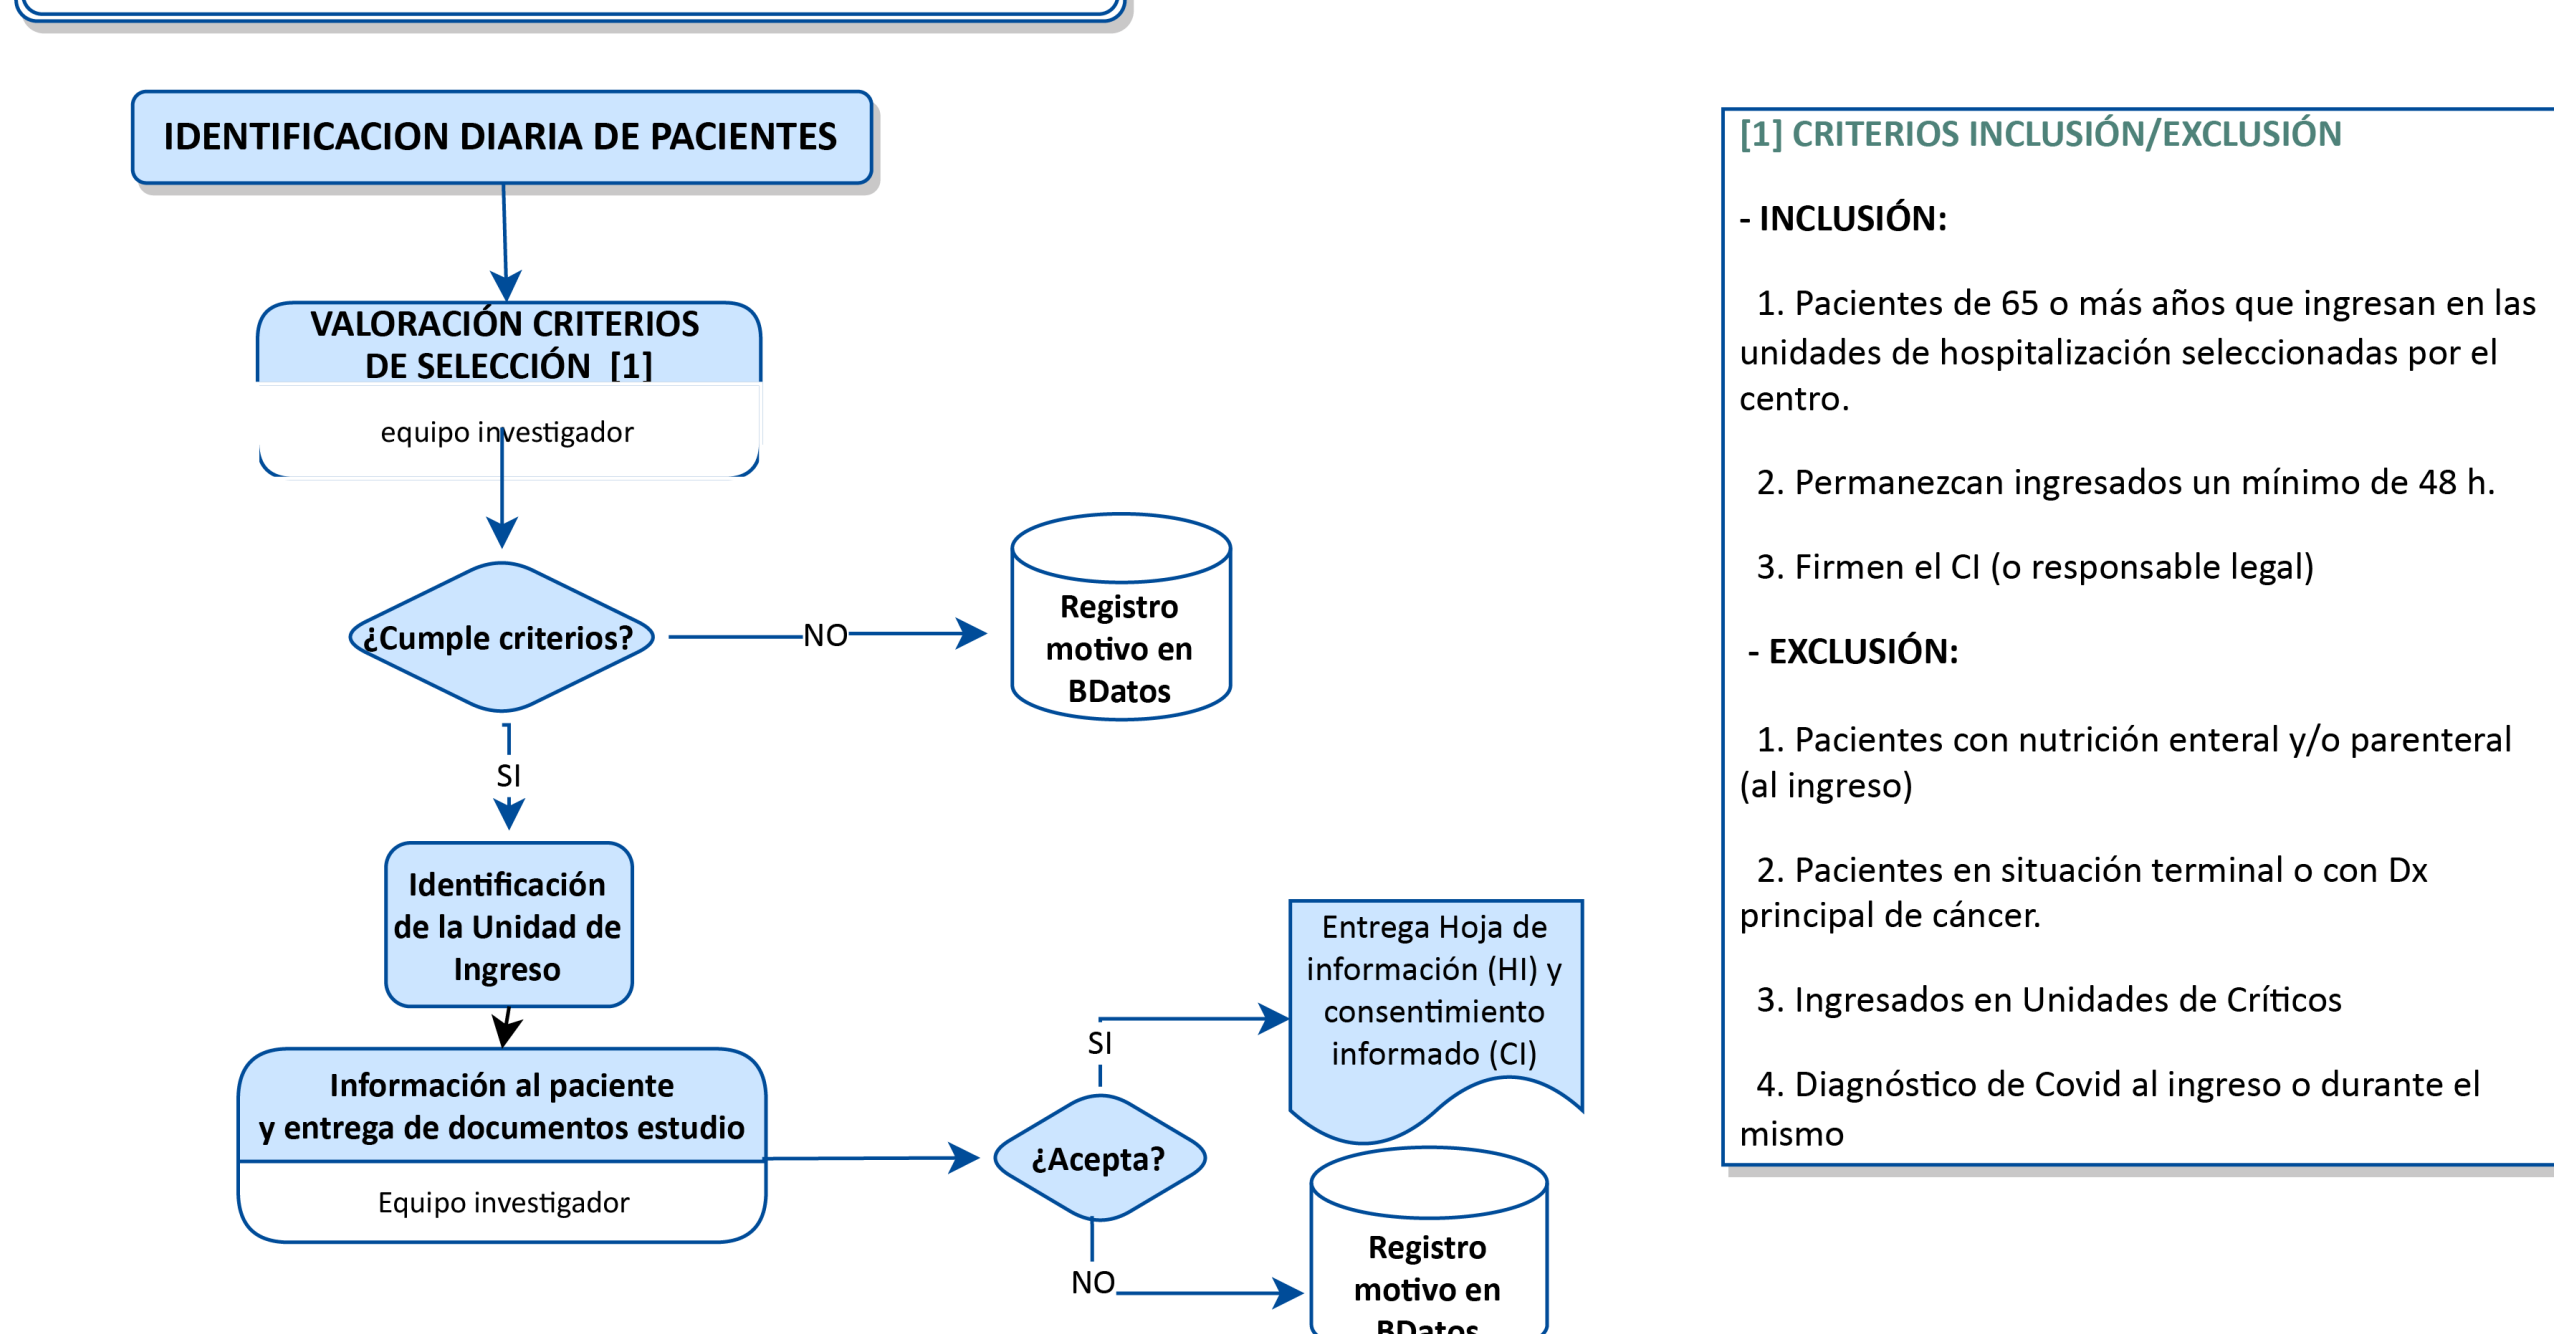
IDENTIFICACION DIARIA DE PACIENTES

VALORACIÓN CRITERIOS DE SELECCIÓN [1]

equipo investigador

¿Cumple criterios?

NO

Registro motivo en BDatos

SI

Identificación de la Unidad de Ingreso

Información al paciente y entrega de documentos estudio

Equipo investigador

¿Acepta?

SI

Entrega Hoja de información (HI) y consentimiento informado (CI)

NO

Registro motivo en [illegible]

[1] CRITERIOS INCLUSIÓN/EXCLUSIÓN

- INCLUSIÓN:

1. Pacientes de 65 o más años que ingresan en las unidades de hospitalización seleccionadas por el centro.

2. Permanezcan ingresados un mínimo de 48 h.

3. Firmen el CI (o responsable legal)

- EXCLUSIÓN:

1. Pacientes con nutrición enteral y/o parenteral (al ingreso)

2. Pacientes en situación terminal o con Dx principal de cáncer.

3. Ingresados en Unidades de Críticos

4. Diagnóstico de Covid al ingreso o durante el mismo